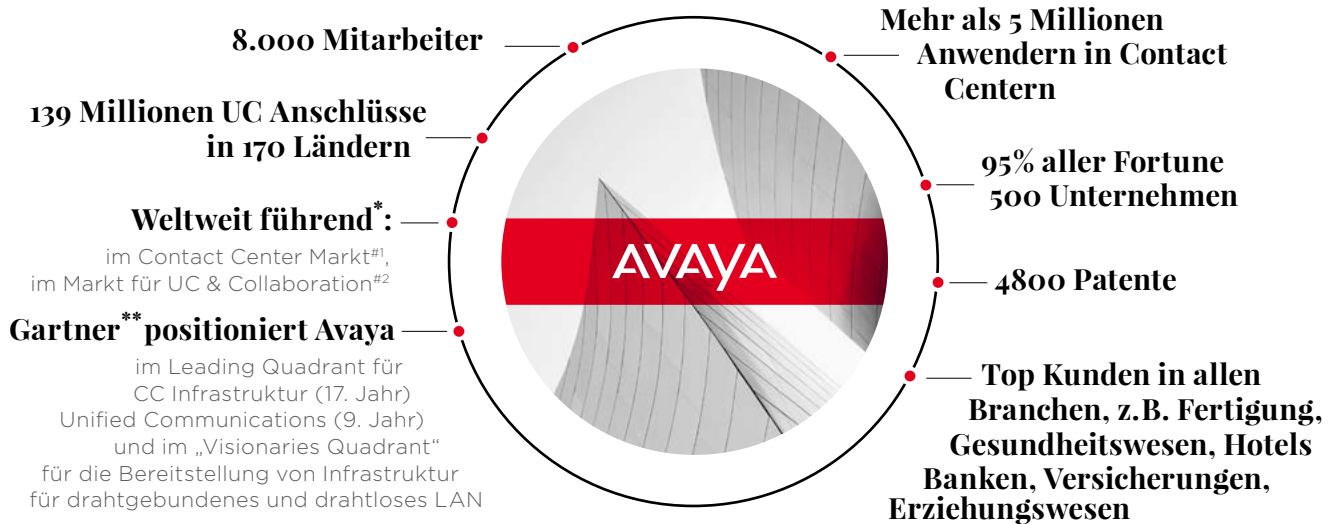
8.000 Mitarbeiter

139 Millionen UC Anschlüsse in 170 Ländern

Weltweit führend*:

im Contact Center Markt#1, im Markt für UC & Collaboration#2

Gartner** positioniert Avaya

im Leading Quadrant für CC Infrastruktur (17. Jahr) Unified Communications (9. Jahr) und im „Visionaries Quadrant“ für die Bereitstellung von Infrastruktur für drahtgebundenes und drahtloses LAN

Mehr als 5 Millionen Anwendern in Contact Centern

95% aller Fortune 500 Unternehmen

AVAYA

4800 Patente

Top Kunden in allen Branchen, z.B. Fertigung, Gesundheitswesen, Hotels Banken, Versicherungen, Erziehungswesen